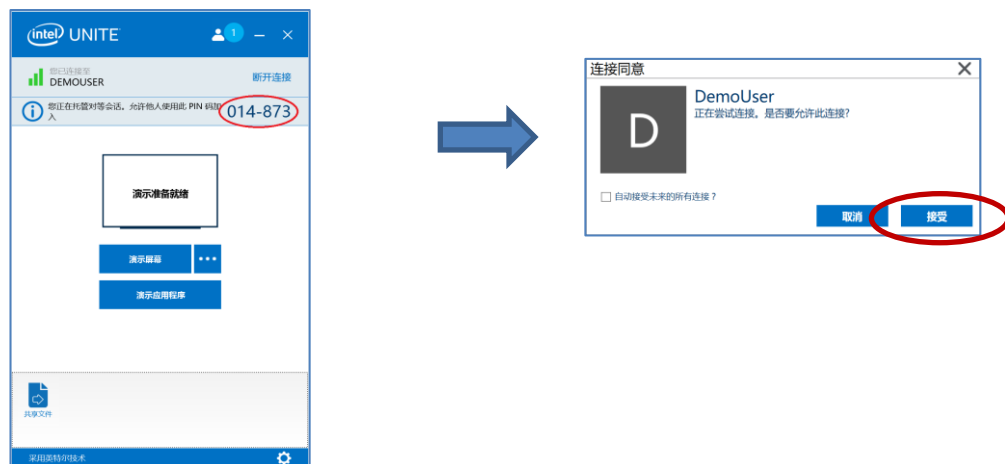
intel UNITE

1

您已连接至
DEMOUSER

断开连接

您正在共享对等会话。允许他人使用此 PIN 码加入

014-873

演示准备就绪

演示屏幕

•••

演示应用程序

共享文件

采用英特尔技术

连接同意

DemoUser
正在尝试连接。是否要允许此连接?

D

自动接受未来的所有连接？

取消

接受